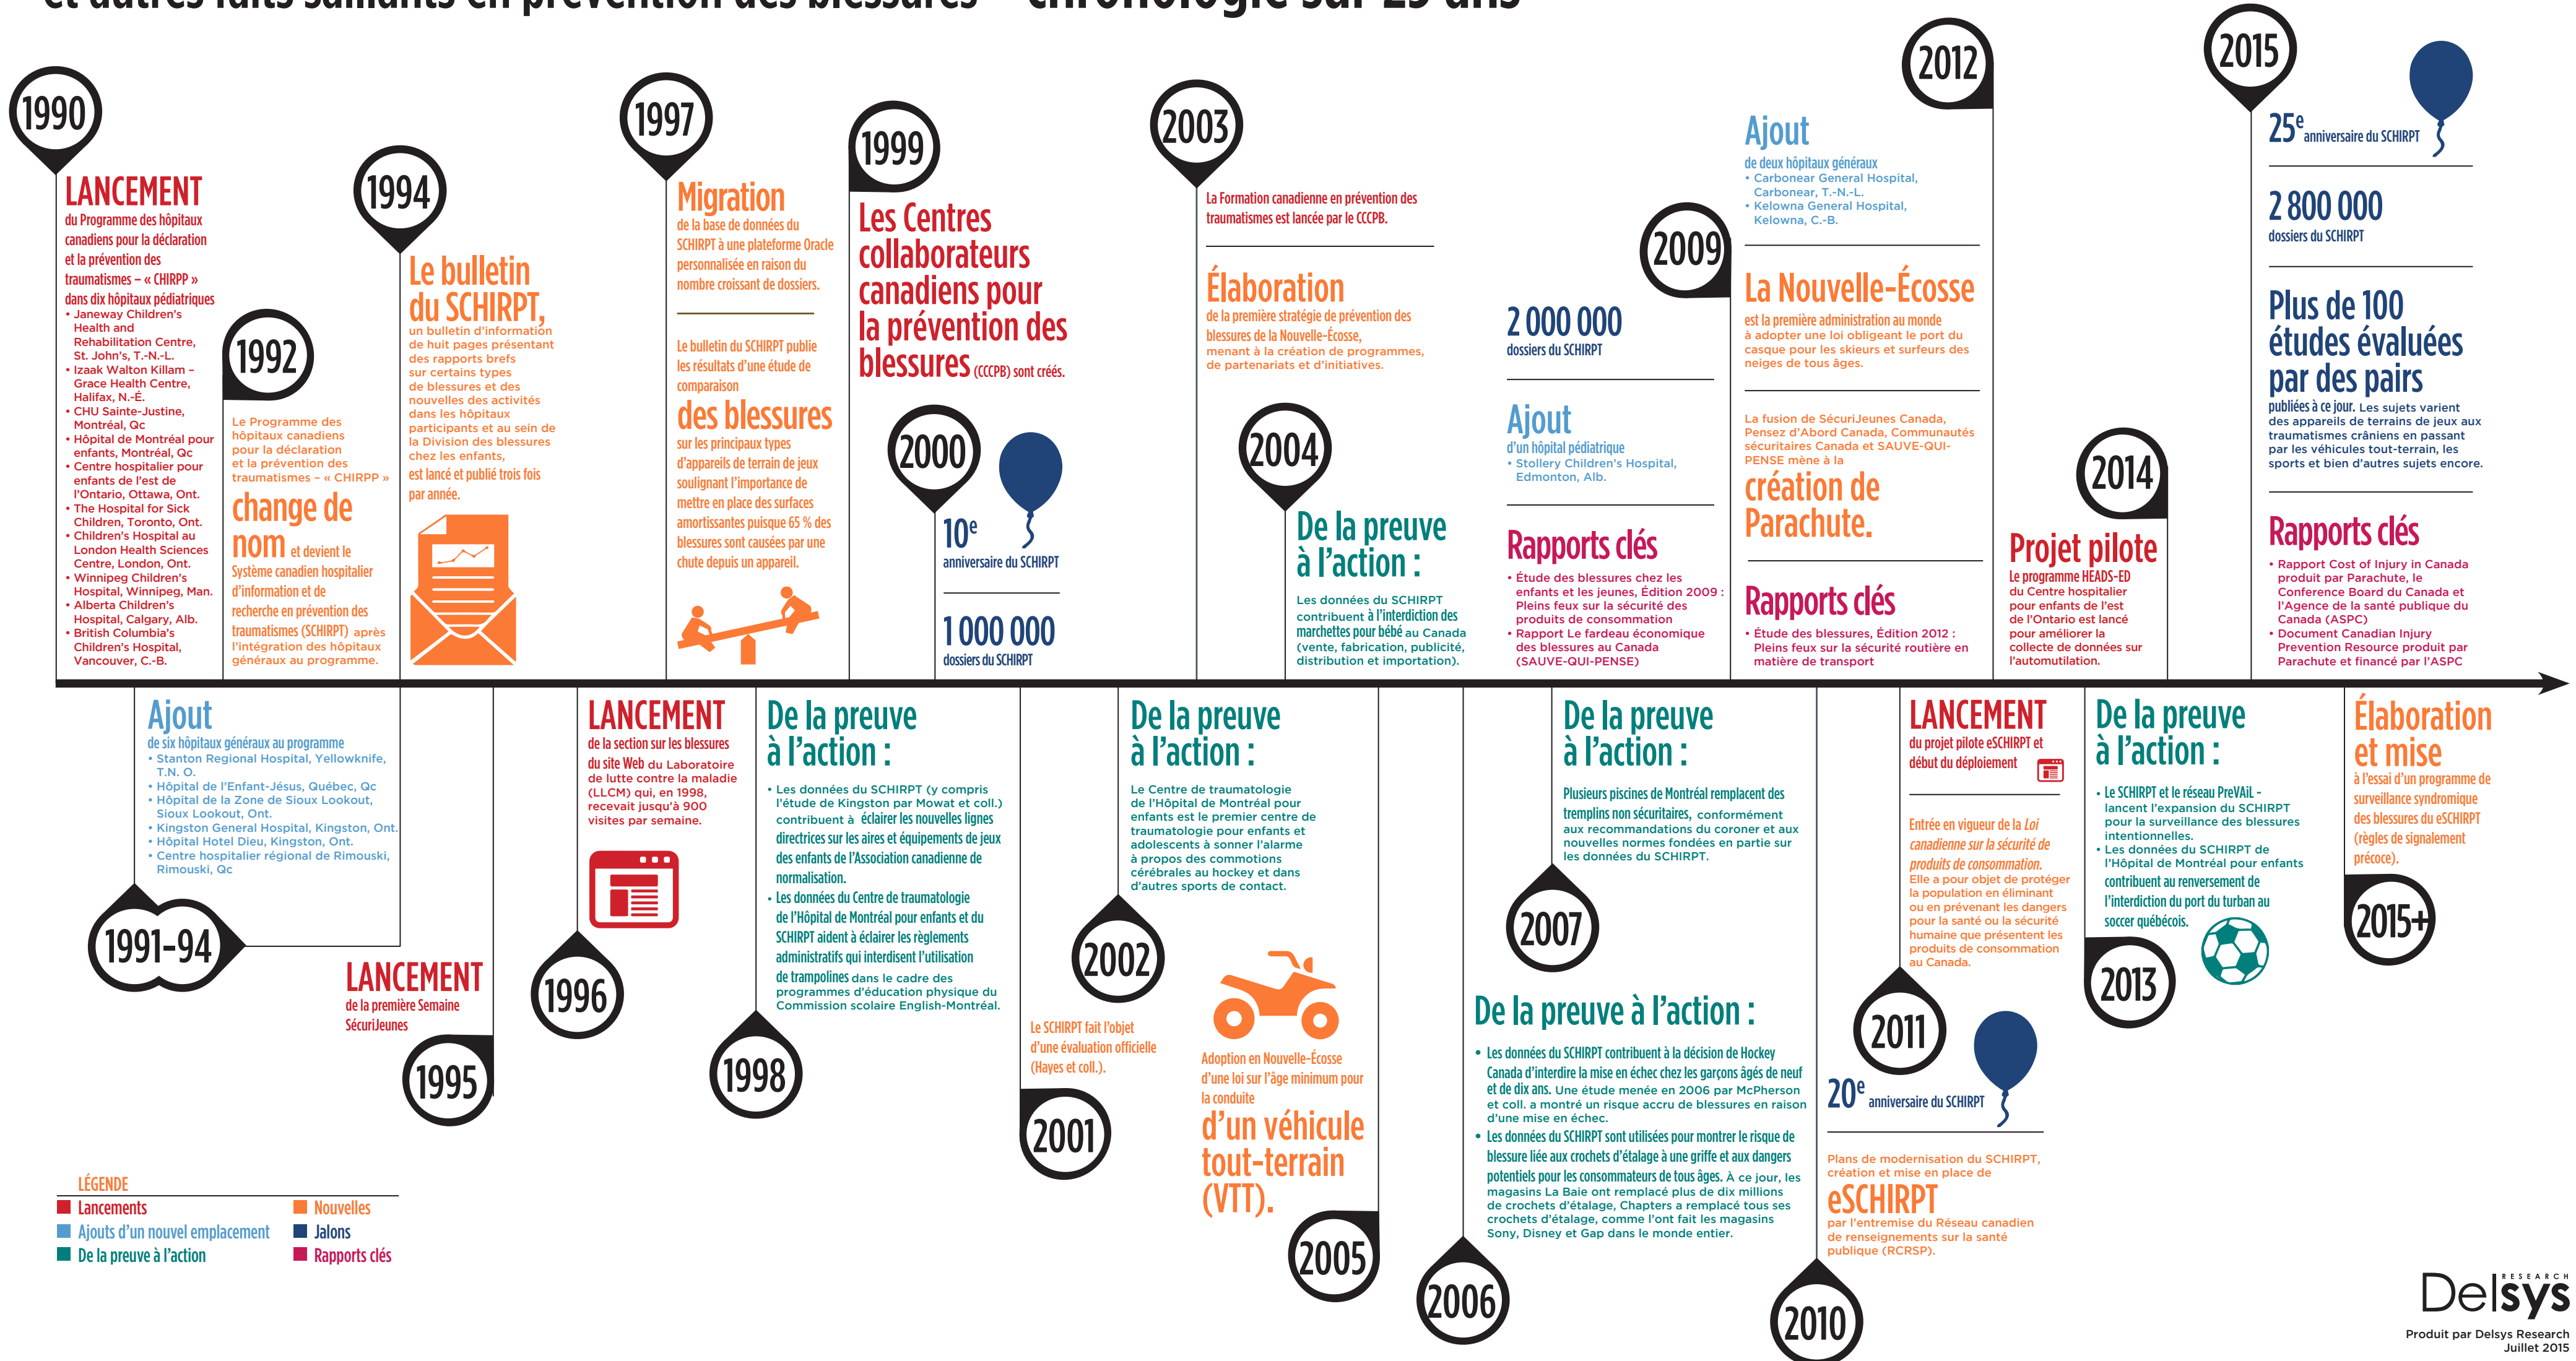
et autres faits saillants en prévention des blessures – chronologie sur 25 ans

1990
LANCEMENT
du Programme des hôpitaux canadiens pour la déclaration et la prévention des traumatismes – « CHIRPP » dans dix hôpitaux pédiatriques
• Janeway Children's Health and Rehabilitation Centre, St. John's, T.-N.-L.
• Izaak Walton Killam – Grace Health Centre, Halifax, N.-É.
• CHU Sainte-Justine, Montréal, Qc
• Hôpital de Montréal pour enfants, Montréal, Qc
• Centre hospitalier pour enfants de l'est de l'Ontario, Ottawa, Ont.
• The Hospital for Sick Children, Toronto, Ont.
• Children's Hospital au London Health Sciences Centre, London, Ont.
• Winnipeg Children's Hospital, Winnipeg, Man.
• Alberta Children's Hospital, Calgary, Alb.
• British Columbia's Children's Hospital, Vancouver, C.-B.

1992
Le Programme des hôpitaux canadiens pour la déclaration et la prévention des traumatismes – « CHIRPP » change de nom et devient le Système canadien hospitalier d'information et de recherche en prévention des traumatismes (SCHIRPT) après l'intégration des hôpitaux généraux au programme.

1994
Le bulletin du SCHIRPT, un bulletin d'information de huit pages présentant des rapports brefs sur certains types de blessures et des nouvelles des activités des hôpitaux participants et au sein de la Division des blessures chez les enfants, est lancé et publié trois fois par année.

1997
Migration de la base de données du SCHIRPT à une plateforme Oracle personnalisée en raison du nombre croissant de dossiers.

Le bulletin du SCHIRPT publie les résultats d'une étude de comparaison des blessures sur les principaux types d'appareils de terrain de jeux soulignant l'importance de mettre en place des surfaces amortissantes puisque 65 % des blessures sont causées par une chute depuis un appareil.

1999
Les Centres collaborateurs canadiens pour la prévention des blessures (CCCPB) sont créés.

2000
10e anniversaire du SCHIRPT

1 000 000 dossiers du SCHIRPT

2003
La Formation canadienne en prévention des traumatismes est lancée par le CCCPB.

Élaboration de la première stratégie de prévention des blessures de la Nouvelle-Écosse, menant à la création de programmes, de partenariats et d'initiatives.

2004
De la preuve à l'action :
Les données du SCHIRPT contribuent à l'interdiction des marchettes pour bébé au Canada (vente, fabrication, publicité, distribution et importation).

2009
2 000 000 dossiers du SCHIRPT

Ajout d'un hôpital pédiatrique
• Stollery Children's Hospital, Edmonton, Alb.

Rapports clés
• Étude des blessures chez les enfants et les jeunes, Édition 2009 : Pleins feux sur la sécurité des produits de consommation
• Rapport Le fardeau économique des blessures au Canada (SAUVE-QUI-PENSE)

2012
Ajout de deux hôpitaux généraux
• Carbonear General Hospital, Carbonear, T.-N.-L.
• Kelowna General Hospital, Kelowna, C.-B.

La Nouvelle-Écosse est la première administration au monde à adopter une loi obligeant le port du casque pour les skieurs et surfeurs des neiges de tous âges.

La fusion de SécuriJeunes Canada, Pensez d'Abord Canada, Communautés sécuritaires Canada et SAUVE-QUI-PENSE mène à la création de Parachute.

Rapports clés
• Étude des blessures, Édition 2012 : Pleins feux sur la sécurité routière en matière de transport

2014
Projet pilote
Le programme HEADS-ED du Centre hospitalier pour enfants de l'est de l'Ontario est lancé pour améliorer la collecte de données sur l'automutilation.

2015
25e anniversaire du SCHIRPT

2 800 000 dossiers du SCHIRPT

Plus de 100 études évaluées par des pairs publiées à ce jour. Les sujets varient des appareils de terrain de jeux aux traumatismes crâniens en passant par les véhicules tout-terrain, les sports et bien d'autres sujets encore.

Rapports clés
• Rapport Cost of Injury in Canada produit par Parachute, le Conference Board du Canada et l'Agence de la santé publique du Canada (ASPC)
• Document Canadian Injury Prevention Resource produit par Parachute et financé par l'ASPC

Ajout de six hôpitaux généraux au programme
• Stanton Regional Hospital, Yellowknife, T.N. O.
• Hôpital de l'Enfant-Jésus, Québec, Qc
• Hôpital de la Zone de Sioux Lookout, Sioux Lookout, Ont.
• Kingston General Hospital, Kingston, Ont.
• Hôpital Hotel Dieu, Kingston, Ont.
• Centre hospitalier régional de Rimouski, Rimouski, Qc

1991-94

LANCEMENT de la première Semaine SécuriJeunes

1995

LANCEMENT de la section sur les blessures du site Web du Laboratoire de lutte contre la maladie (LLCM) qui, en 1998, recevait jusqu'à 900 visites par semaine.

1996

De la preuve à l'action :
• Les données du SCHIRPT (y compris l'étude de Kingston par Mowat et coll.) contribuent à éclairer les nouvelles lignes directrices sur les aires et équipements de jeux des enfants de l'Association canadienne de normalisation.
• Les données du Centre de traumatologie de l'Hôpital de Montréal pour enfants et du SCHIRPT aident à éclairer les règlements administratifs qui interdisent l'utilisation de trampolines dans le cadre des programmes d'éducation physique du Commission scolaire English-Montréal.

1998

Le SCHIRPT fait l'objet d'une évaluation officielle (Hayes et coll.).

2001

De la preuve à l'action :
Le Centre de traumatologie de l'Hôpital de Montréal pour enfants est le premier centre de traumatologie pour enfants et adolescents à sonner l'alarme à propos des commotions cérébrales au hockey et dans d'autres sports de contact.

2002

Adoption en Nouvelle-Écosse d'une loi sur l'âge minimum pour la conduite d'un véhicule tout-terrain (VTT).

2005

2006

De la preuve à l'action :
Plusieurs piscines de Montréal remplacent des tremplins non sécuritaires, conformément aux recommandations du coroner et aux nouvelles normes fondées en partie sur les données du SCHIRPT.

2007

De la preuve à l'action :
• Les données du SCHIRPT contribuent à la décision de Hockey Canada d'interdire la mise en échec chez les garçons âgés de neuf et de dix ans. Une étude menée en 2006 par McPherson et coll. a montré un risque accru de blessures en raison d'une mise en échec.
• Les données du SCHIRPT sont utilisées pour montrer le risque de blessure liée aux crochets d'étalage à une griffe et aux dangers potentiels pour les consommateurs de tous âges. À ce jour, les magasins La Baie ont remplacé plus de dix millions de crochets d'étalage, Chapters a remplacé tous ses crochets d'étalage, comme l'ont fait les magasins Sony, Disney et Gap dans le monde entier.

2010

2011
20e anniversaire du SCHIRPT

Plans de modernisation du SCHIRPT, création et mise en place de eSCHIRPT par l'entremise du Réseau canadien de renseignements sur la santé publique (RCRSP).

LANCEMENT du projet pilote eSCHIRPT et début du déploiement

Entrée en vigueur de la Loi canadienne sur la sécurité de produits de consommation. Elle a pour objet de protéger la population en éliminant ou en prévenant les dangers pour la santé ou la sécurité humaine que présentent les produits de consommation au Canada.

De la preuve à l'action :
• Le SCHIRPT et le réseau PreVAiL - lancent l'expansion du SCHIRPT pour la surveillance des blessures intentionnelles.
• Les données du SCHIRPT de l'Hôpital de Montréal pour enfants contribuent au renversement de l'interdiction du port du turban au soccer québécois.

2013

Élaboration et mise à l'essai d'un programme de surveillance syndromique des blessures du eSCHIRPT (règles de signalement précoce).

2015+

LÉGENDE
Lancements
Ajouts d'un nouvel emplacement
De la preuve à l'action
Nouvelles
Jalons
Rapports clés

RESEARCH Delsys
Produit par Delsys Research
Juillet 2015